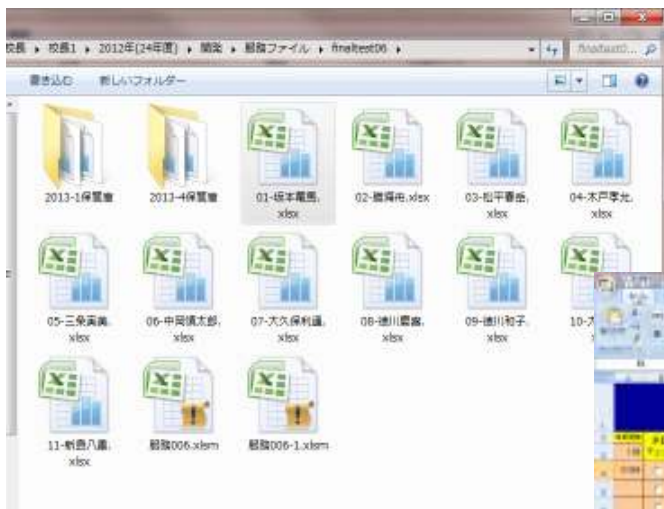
校長 ▸ 校長1 ▸ 2012年(24年度) ▸ 開発 ▸ 敷敷ファイル ▸ finaltest06 ▸

finaltest0...

書き込む　新しいフォルダー

2013-1保管庫

2013-4保管庫

01-坂本竜馬.xlsx

02-藤博弗.xlsx

03-松平春岳.xlsx

04-木戸孝允.xlsx

05-三条実美.xlsx

06-中岡慎太郎.xlsx

07-大久保利通.xlsx

08-徳川慶喜.xlsx

09-徳川和子.xlsx

10-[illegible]

11-新島八重.xlsx

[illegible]006.xlsm

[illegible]006-1.xlsm